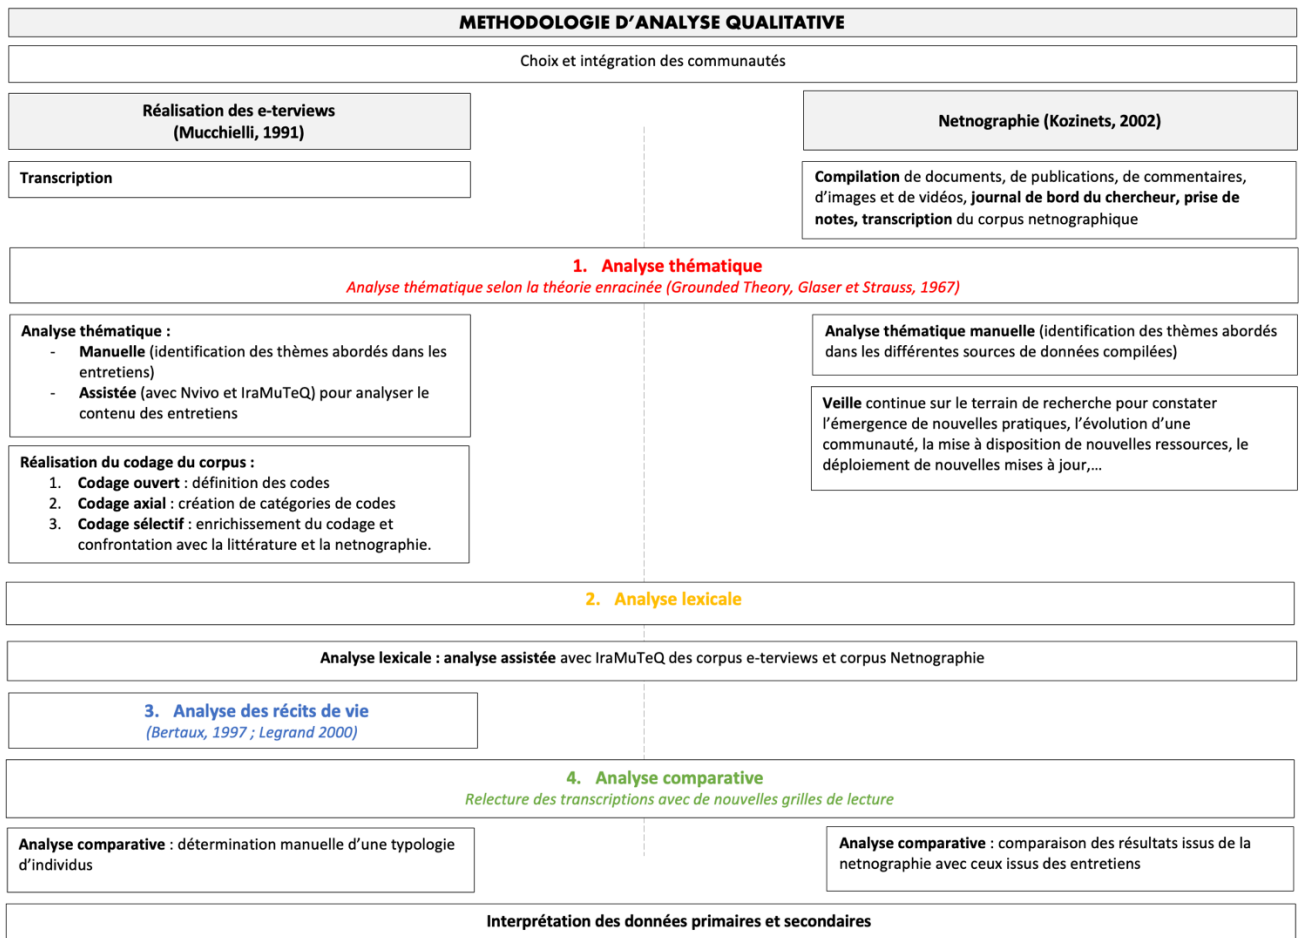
METHODOLOGIE D'ANALYSE QUALITATIVE

Choix et intégration des communautés

Réalisation des e-terviews (Mucchielli, 1991)

Netnographie (Kozinets, 2002)

Transcription

Compilation de documents, de publications, de commentaires, d'images et de vidéos, journal de bord du chercheur, prise de notes, transcription du corpus netnographique

1. Analyse thématique
Analyse thématique selon la théorie enracinée (Grounded Theory, Glaser et Strauss, 1967)

Analyse thématique :
- Manuelle (identification des thèmes abordés dans les entretiens)
- Assistée (avec Nvivo et IraMuTeQ) pour analyser le contenu des entretiens

Analyse thématique manuelle (identification des thèmes abordés dans les différentes sources de données compilées)

Veille continue sur le terrain de recherche pour constater l'émergence de nouvelles pratiques, l'évolution d'une communauté, la mise à disposition de nouvelles ressources, le déploiement de nouvelles mises à jour,…

Réalisation du codage du corpus :
1. Codage ouvert : définition des codes
2. Codage axial : création de catégories de codes
3. Codage sélectif : enrichissement du codage et confrontation avec la littérature et la netnographie.

2. Analyse lexicale

Analyse lexicale : analyse assistée avec IraMuTeQ des corpus e-terviews et corpus Netnographie

3. Analyse des récits de vie
(Bertaux, 1997 ; Legrand 2000)

4. Analyse comparative
Relecture des transcriptions avec de nouvelles grilles de lecture

Analyse comparative : détermination manuelle d'une typologie d'individus

Analyse comparative : comparaison des résultats issus de la netnographie avec ceux issus des entretiens

Interprétation des données primaires et secondaires